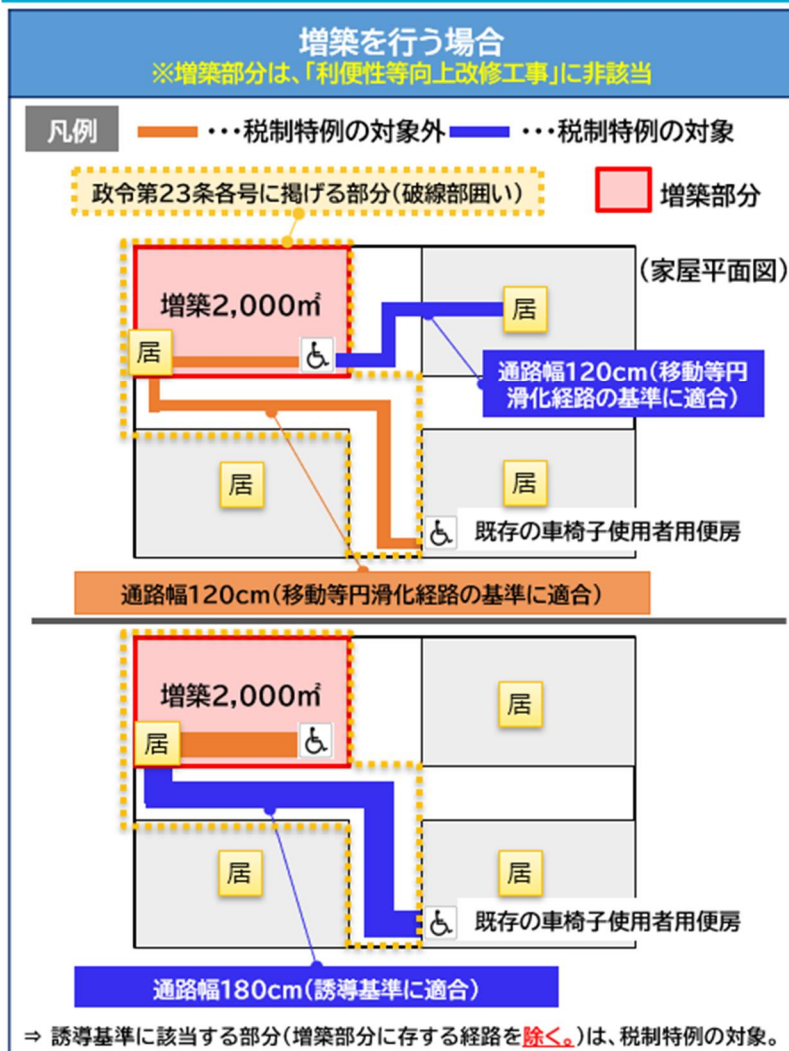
増築を行う場合
※増築部分は、「利便性等向上改修工事」に非該当

凡例 ・・・税制特例の対象外 ・・・税制特例の対象

政令第23条各号に掲げる部分（破線部囲い）

増築部分

（家屋平面図）

増築2,000㎡

居

居

通路幅120cm（移動等円滑化経路の基準に適合）

居

居

既存の車椅子使用者用便房

通路幅120cm（移動等円滑化経路の基準に適合）

増築2,000㎡

居

居

居

居

既存の車椅子使用者用便房

通路幅180cm（誘導基準に適合）

⇒ 誘導基準に該当する部分（増築部分に存する経路を除く。）は、税制特例の対象。